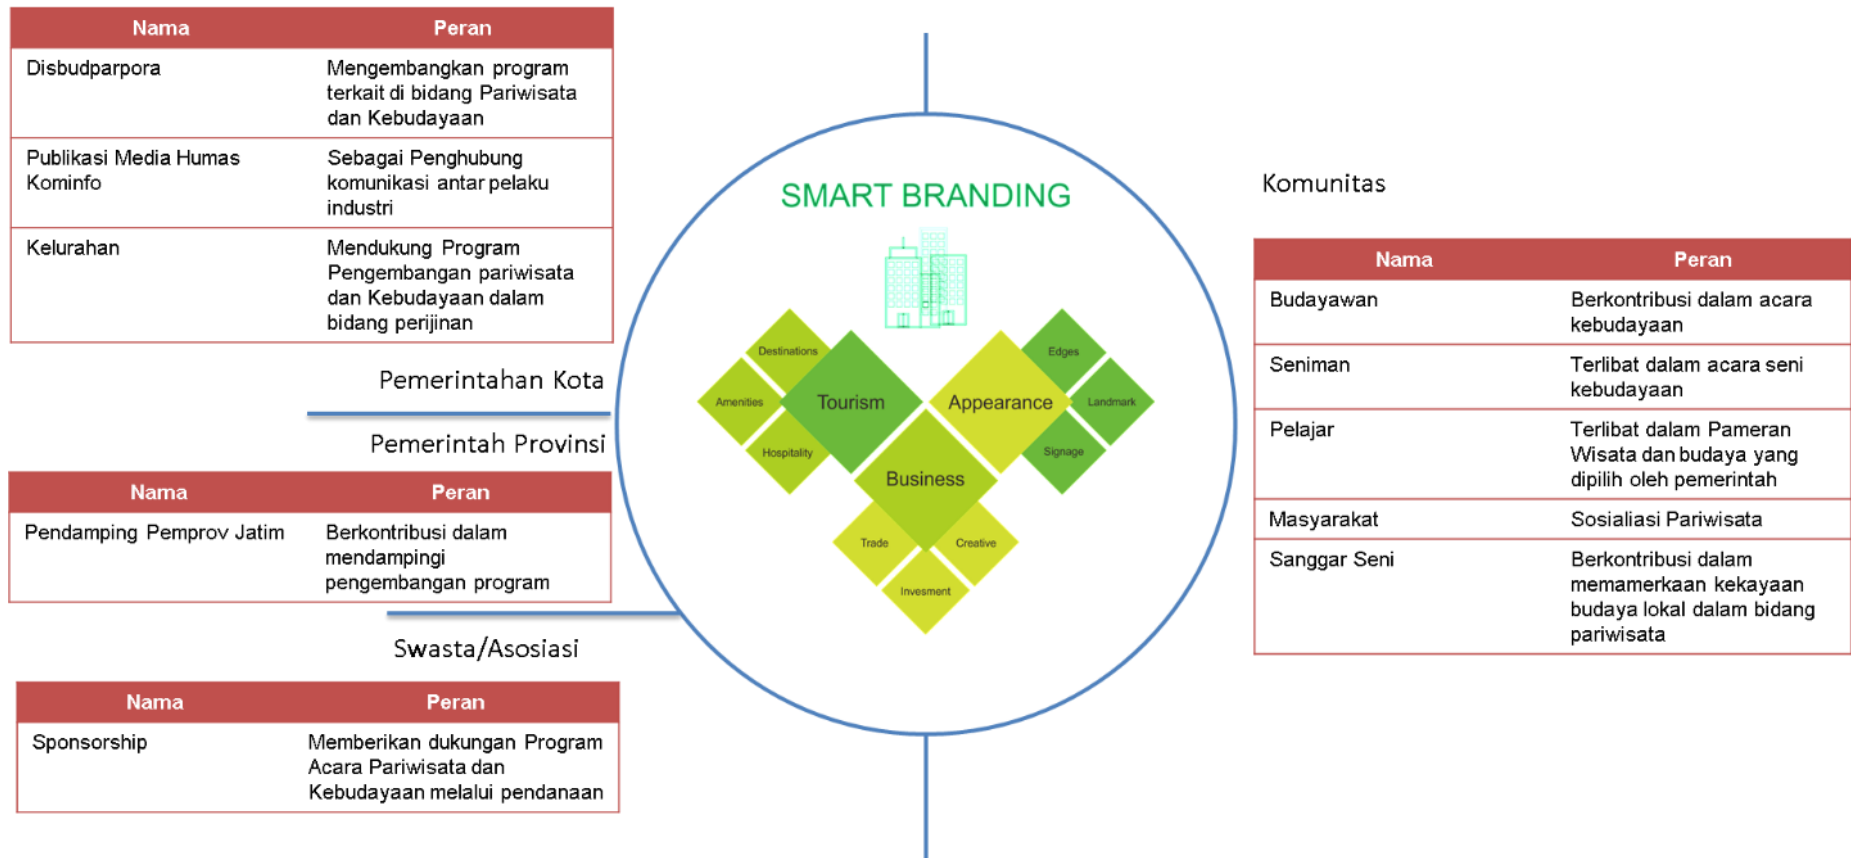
| Nama | Peran |
|---|---|
| Disbudparpora | Mengembangkan program terkait di bidang Pariwisata dan Kebudayaan |
| Publikasi Media Humas Kominfo | Sebagai Penghubung komunikasi antar pelaku industri |
| Kelurahan | Mendukung Program Pengembangan pariwisata dan Kebudayaan dalam bidang perijinan |

Pemerintahan Kota

Pemerintah Provinsi

| Nama | Peran |
|---|---|
| Pendamping Pemprov Jatim | Berkontribusi dalam mendampingi pengembangan program |

Swasta/Asosiasi

| Nama | Peran |
|---|---|
| Sponsorship | Memberikan dukungan Program Acara Pariwisata dan Kebudayaan melalui pendanaan |

SMART BRANDING

Destinations
Amenities
Tourism
Hospitality
Appearance
Edges
Landmark
Signage
Business
Trade
Creative
Invesment

Komunitas

| Nama | Peran |
|---|---|
| Budayawan | Berkontribusi dalam acara kebudayaan |
| Seniman | Terlibat dalam acara seni kebudayaan |
| Pelajar | Terlibat dalam Pameran Wisata dan budaya yang dipilih oleh pemerintah |
| Masyarakat | Sosialiasi Pariwisata |
| Sanggar Seni | Berkontribusi dalam memamerkaan kekayaan budaya lokal dalam bidang pariwisata |